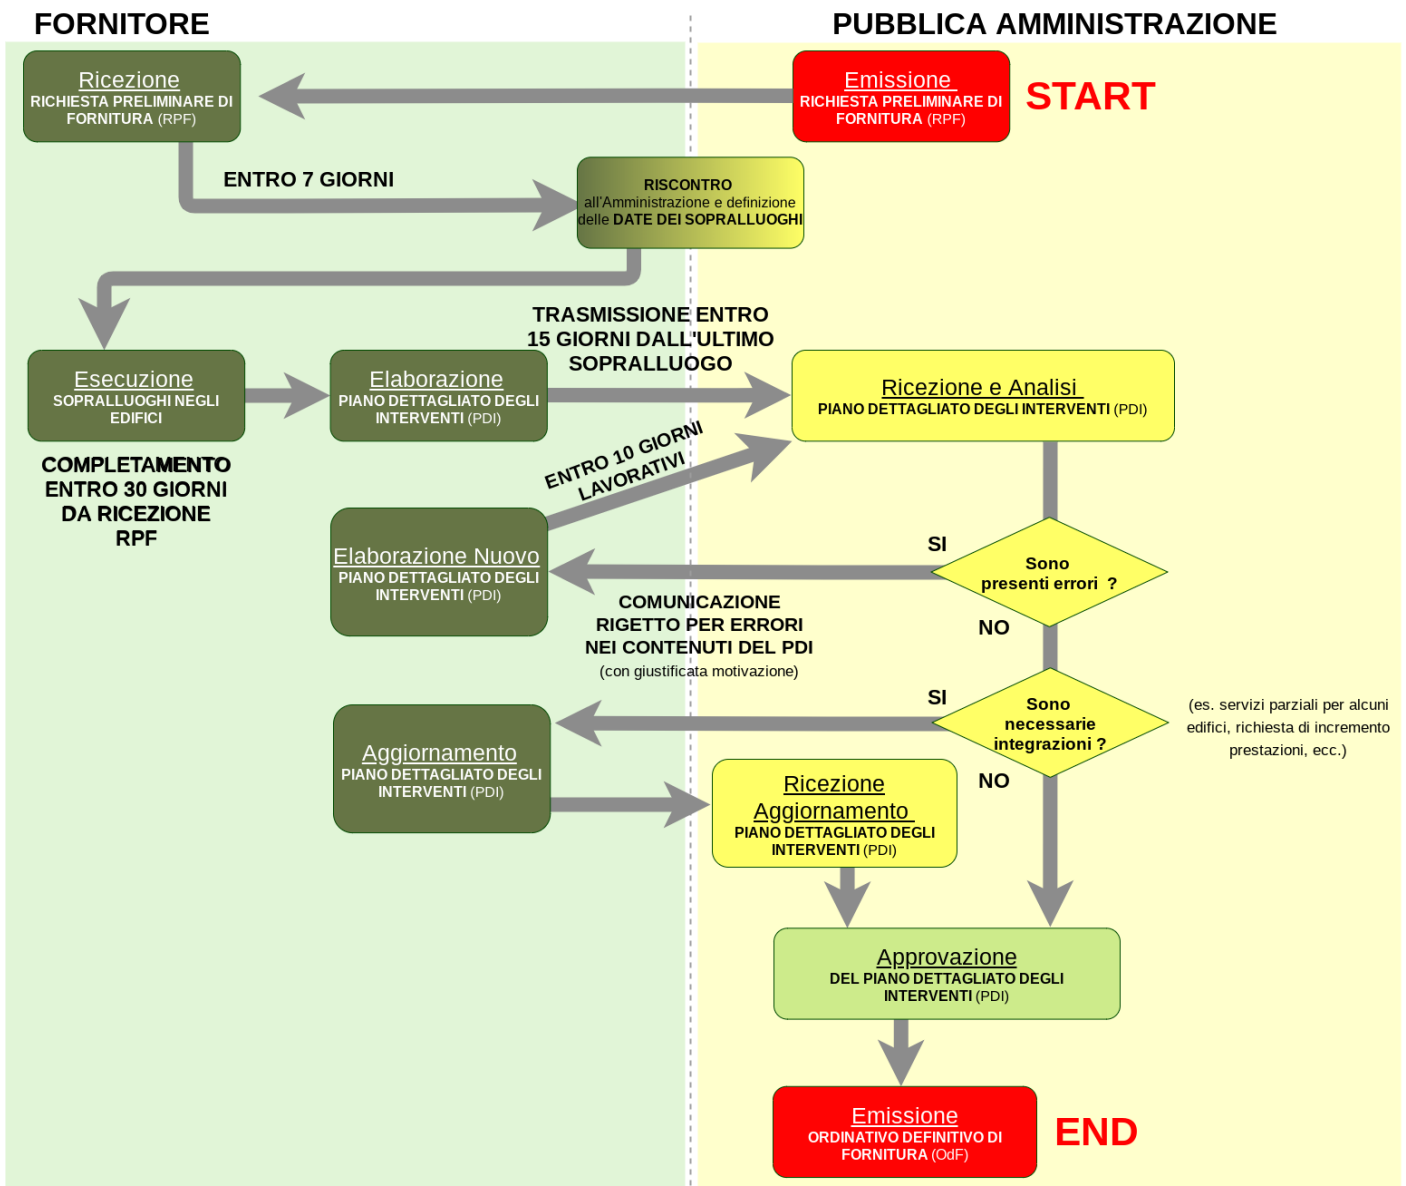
FORNITORE

PUBBLICA AMMINISTRAZIONE

Emissione
RICHIESTA PRELIMINARE DI FORNITURA (RPF)

START

Ricezione
RICHIESTA PRELIMINARE DI FORNITURA (RPF)

ENTRO 7 GIORNI

RISCONTRO all'Amministrazione e definizione delle DATE DEI SOPRALLUOGHI

TRASMISSIONE ENTRO 15 GIORNI DALL'ULTIMO SOPRALLUOGO

Esecuzione
SOPRALLUOGHI NEGLI EDIFICI

Elaborazione
PIANO DETTAGLIATO DEGLI INTERVENTI (PDI)

Ricezione e Analisi
PIANO DETTAGLIATO DEGLI INTERVENTI (PDI)

COMPLETAMENTO ENTRO 30 GIORNI DA RICEZIONE RPF

ENTRO 10 GIORNI LAVORATIVI

Elaborazione Nuovo
PIANO DETTAGLIATO DEGLI INTERVENTI (PDI)

SI

Sono presenti errori ?

NO

COMUNICAZIONE RIGETTO PER ERRORI NEI CONTENUTI DEL PDI
(con giustificata motivazione)

SI

Sono necessarie integrazioni ?

(es. servizi parziali per alcuni edifici, richiesta di incremento prestazioni, ecc.)

Aggiornamento
PIANO DETTAGLIATO DEGLI INTERVENTI (PDI)

NO

Ricezione Aggiornamento
PIANO DETTAGLIATO DEGLI INTERVENTI (PDI)

Approvazione
DEL PIANO DETTAGLIATO DEGLI INTERVENTI (PDI)

Emissione
ORDINATIVO DEFINITIVO DI FORNITURA (OdF)

END